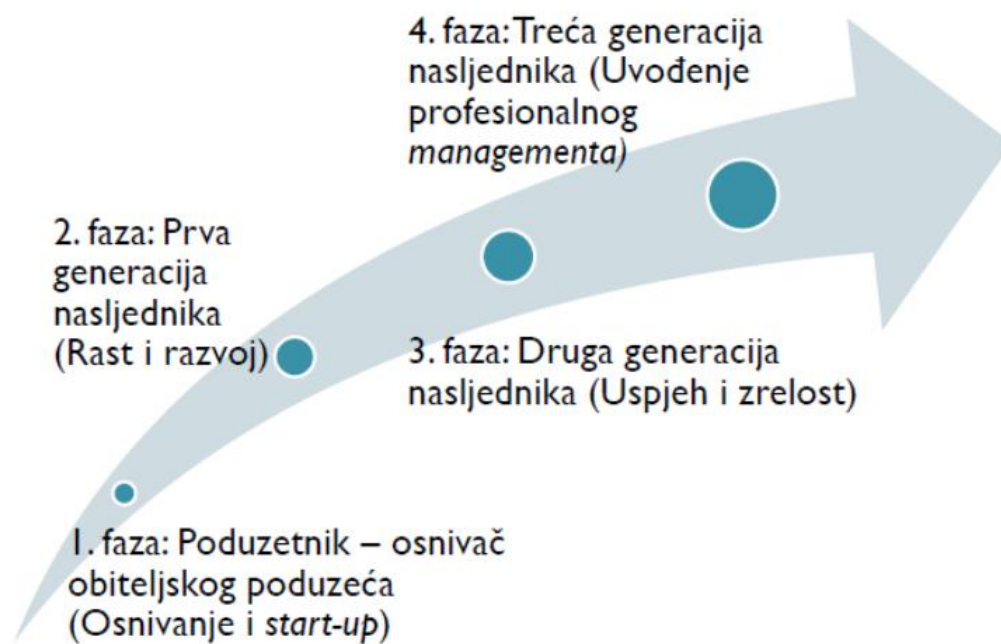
4. faza: Treća generacija nasljednika (Uvođenje profesionalnog *managementa)*

2. faza: Prva generacija nasljednika (Rast i razvoj)

3. faza: Druga generacija nasljednika (Uspjeh i zrelost)

1. faza: Poduzetnik – osnivač obiteljskog poduzeća (Osnivanje i *start-up*)